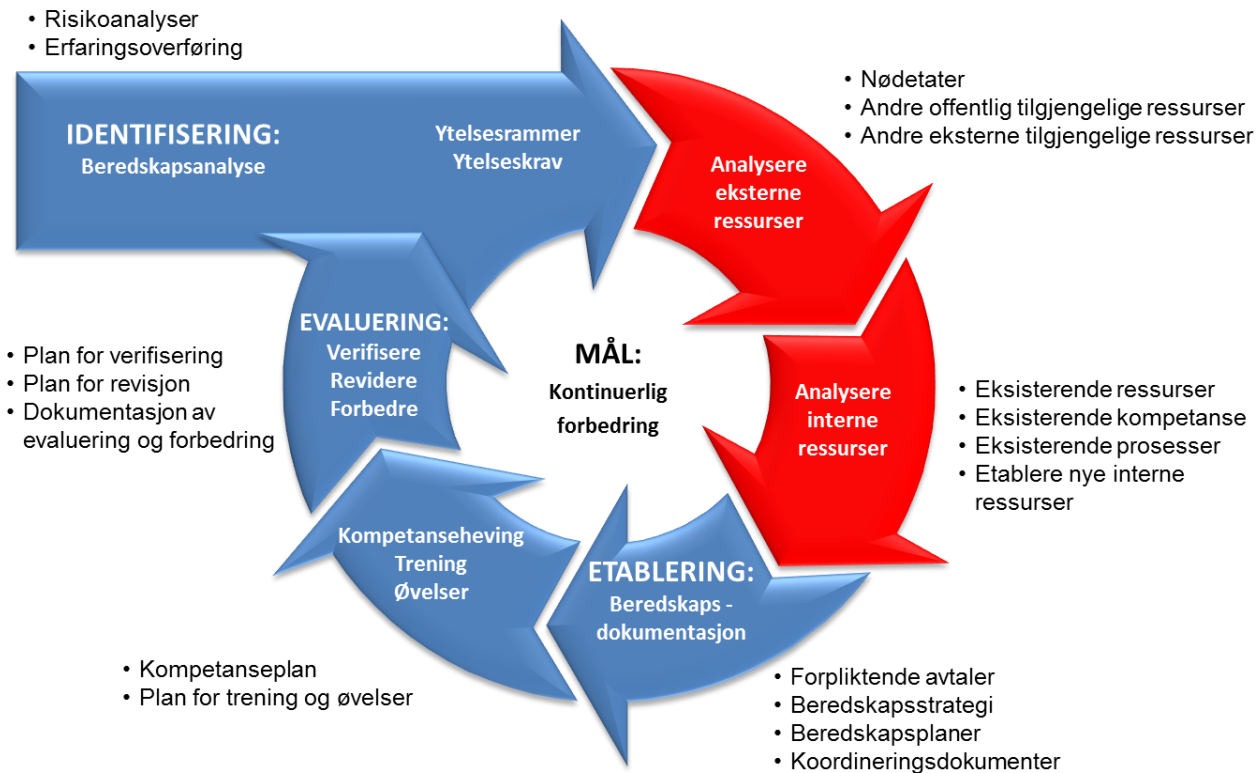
• Risikoanalyser
• Erfaringsoverføring

IDENTIFISERING:
Beredskapsanalyse

Ytelsesrammer
Ytelseskrav

• Nødetater
• Andre offentlig tilgjengelige ressurser
• Andre eksterne tilgjengelige ressurser

Analysere eksterne ressurser

EVALUERING:
Verifisere
Revidere
Forbedre

• Plan for verifisering
• Plan for revisjon
• Dokumentasjon av evaluering og forbedring

MÅL:
Kontinuerlig forbedring

Analysere interne ressurser

• Eksisterende ressurser
• Eksisterende kompetanse
• Eksisterende prosesser
• Etablere nye interne ressurser

Kompetanseheving
Trening
Øvelser

ETABLERING:
Beredskaps - dokumentasjon

• Kompetanseplan
• Plan for trening og øvelser

• Forpliktende avtaler
• Beredskapsstrategi
• Beredskapsplaner
• Koordineringsdokumenter